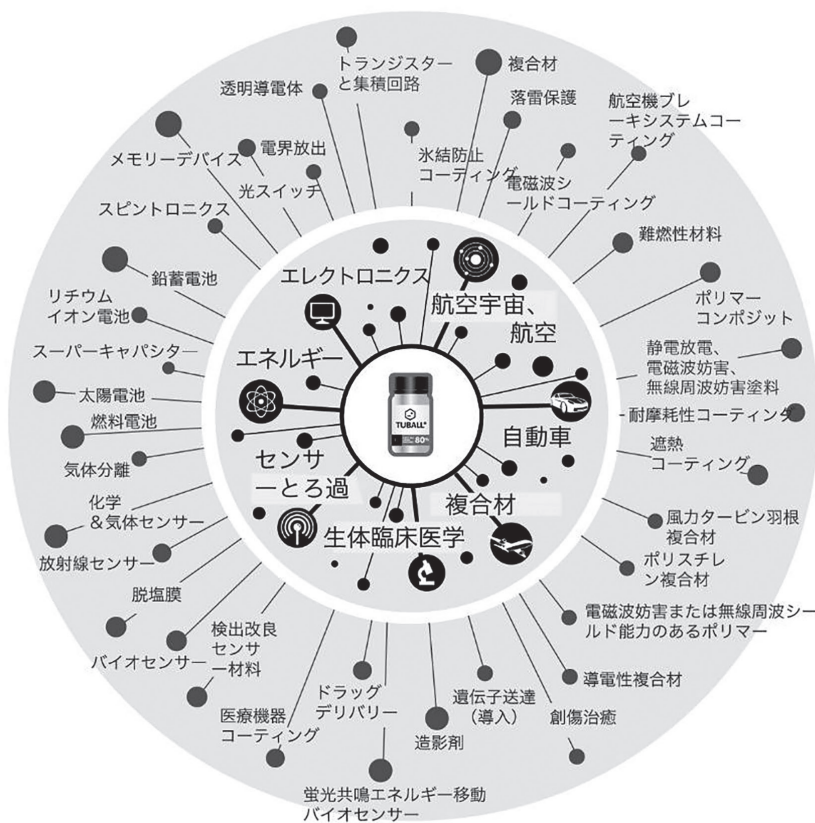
トランジスターと集積回路

複合材

透明導電体

落雷保護

航空機ブレーキシステムコーティング

電界放出

メモリーデバイス

氷結防止コーティング

光スイッチ

電磁波シールドコーティング

スピントロニクス

難燃性材料

鉛蓄電池

エレクトロニクス

航空宇宙、航空

リチウムイオン電池

ポリマーコンポジット

スーパーキャパシター

静電放電、電磁波妨害、無線周波妨害塗料

エネルギー

太陽電池

TUBALL
80%

自動車

耐摩耗性コーティング

燃料電池

遮熱コーティング

気体分離

センサーとろ過

複合材

化学＆気体センサー

風力タービン羽根複合材

生体臨床医学

放射線センサー

ポリスチレン複合材

脱塩膜

電磁波妨害または無線周波シールド能力のあるポリマー

検出改良センサー材料

バイオセンサー

導電性複合材

遺伝子送達（導入）

ドラッグデリバリー

医療機器コーティング

創傷治癒

造影剤

蛍光共鳴エネルギー移動バイオセンサー